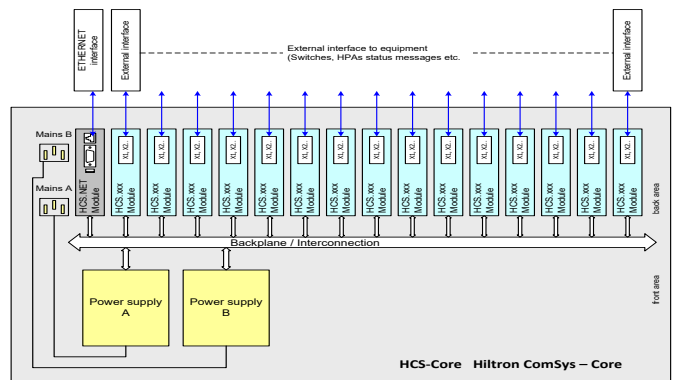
ETHERNET interface

External interface

External interface to equipment
(Switches, HPAs status messages etc.

External interface

Mains B

Mains A

HCS.NET Module

X1, X2

HCS.xxx Module

X1, X2

HCS.xxx Module

X1, X2

HCS.xxx Module

X1, X2

HCS.xxx Module

X1, X2

HCS.xxx Module

X1, X2

HCS.xxx Module

X1, X2

HCS.xxx Module

X1, X2

HCS.xxx Module

X1, X2

HCS.xxx Module

X1, X2

HCS.xxx Module

X1, X2

HCS.xxx Module

X1, X2

HCS.xxx Module

X1, X2

HCS.xxx Module

X1, X2

HCS.xxx Module

X1, X2

HCS.xxx Module

back area

Backplane / Interconnection

Power supply A

Power supply B

font area

HCS-Core Hiltron ComSys – Core